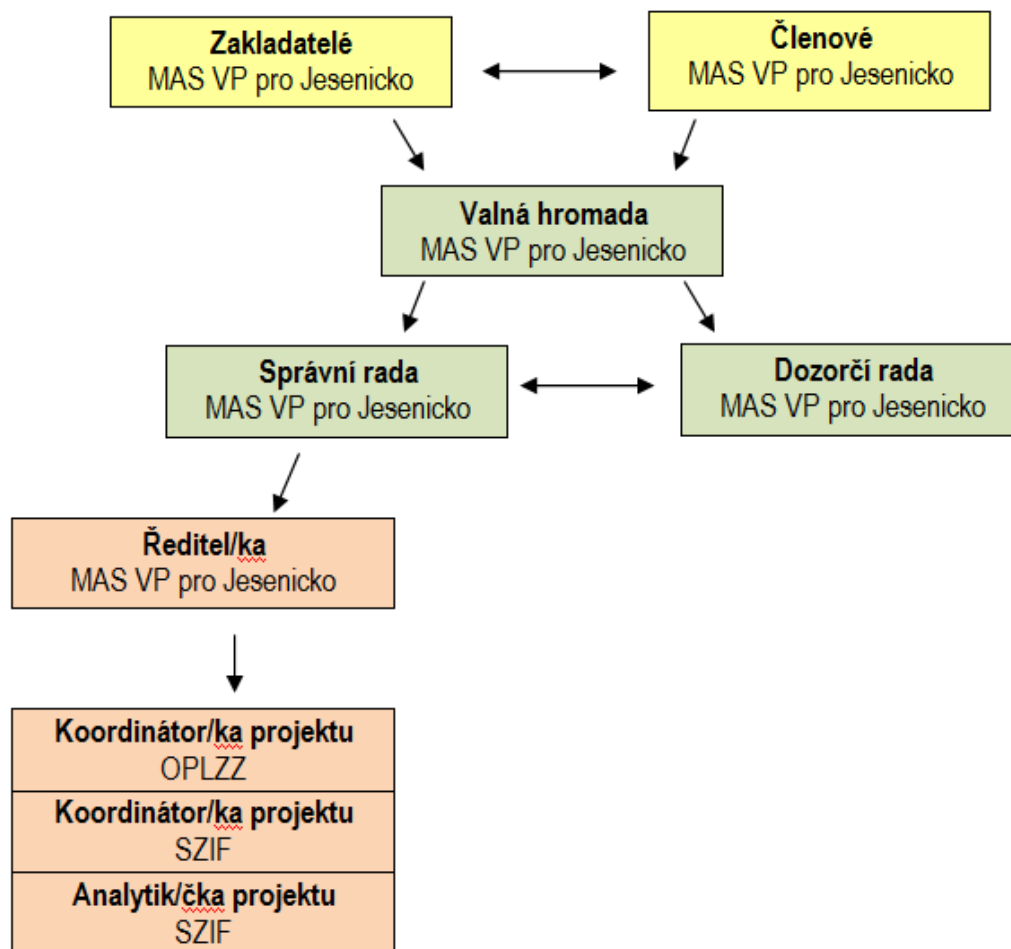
Zakladatelé
MAS VP pro Jesenicko

Členové
MAS VP pro Jesenicko

Valná hromada
MAS VP pro Jesenicko

Správní rada
MAS VP pro Jesenicko

Dozorčí rada
MAS VP pro Jesenicko

Ředitel/ka
MAS VP pro Jesenicko

Koordinátor/ka projektu
OPLZZ

Koordinátor/ka projektu
SZIF

Analytik/čka projektu
SZIF